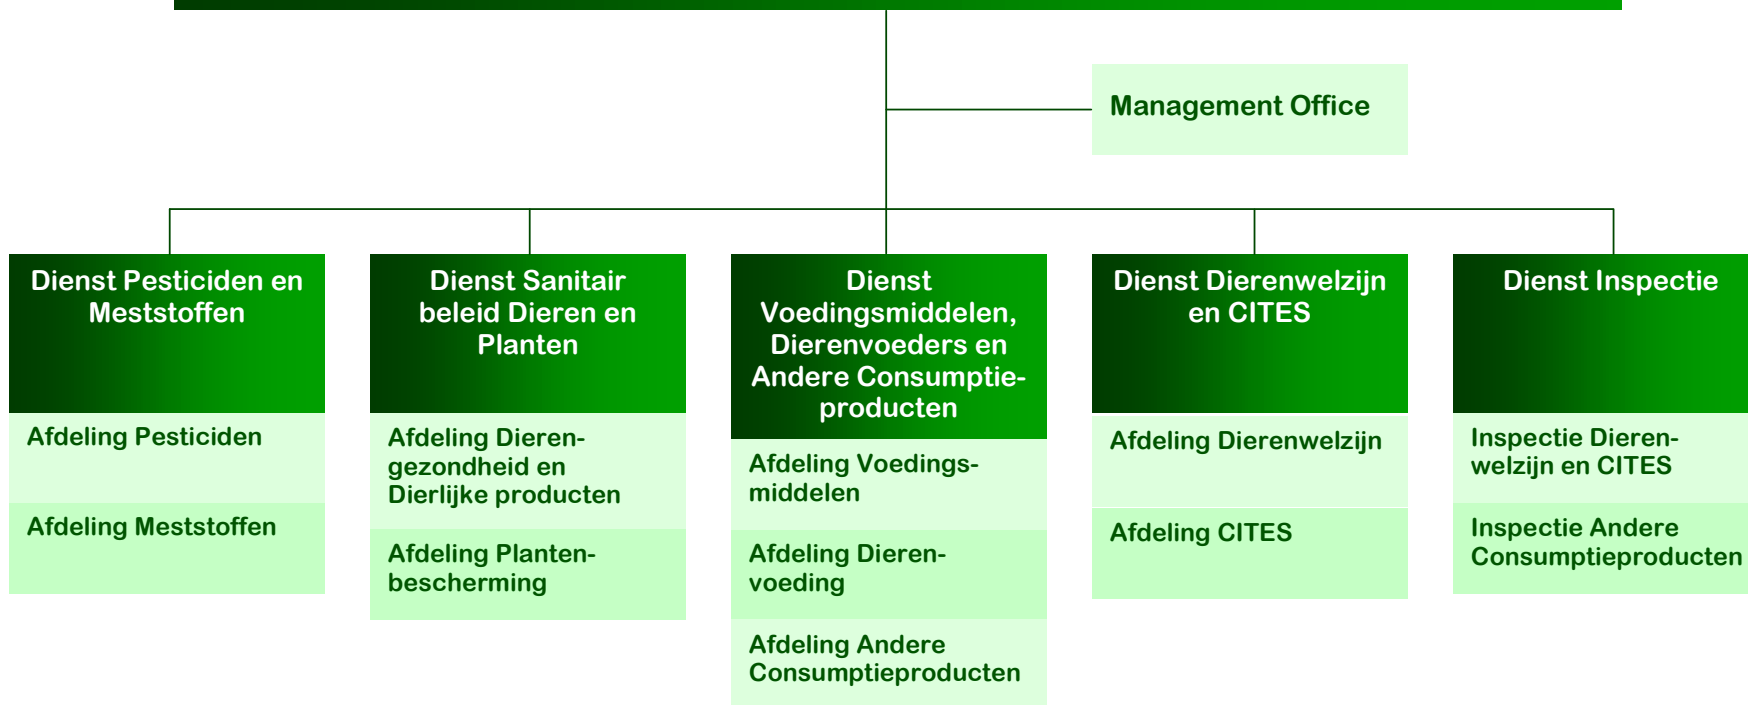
Management Office

Dienst Pesticiden en Meststoffen

Afdeling Pesticiden

Afdeling Meststoffen

Dienst Sanitair beleid Dieren en Planten

Afdeling Dierengezondheid en Dierlijke producten

Afdeling Plantenbescherming

Dienst Voedingsmiddelen, Dierenvoeders en Andere Consumptieproducten

Afdeling Voedingsmiddelen

Afdeling Dierenvoeding

Afdeling Andere Consumptieproducten

Dienst Dierenwelzijn en CITES

Afdeling Dierenwelzijn

Afdeling CITES

Dienst Inspectie

Inspectie Dierenwelzijn en CITES

Inspectie Andere Consumptieproducten